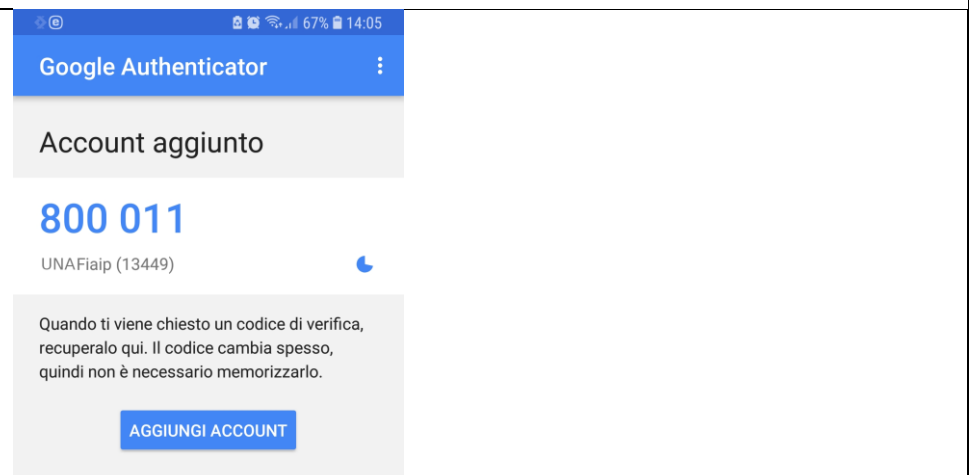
67% 14:05

Google Authenticator

Account aggiunto

800 011

UNAFiaip (13449)

Quando ti viene chiesto un codice di verifica, recuperalo qui. Il codice cambia spesso, quindi non è necessario memorizzarlo.

AGGIUNGI ACCOUNT